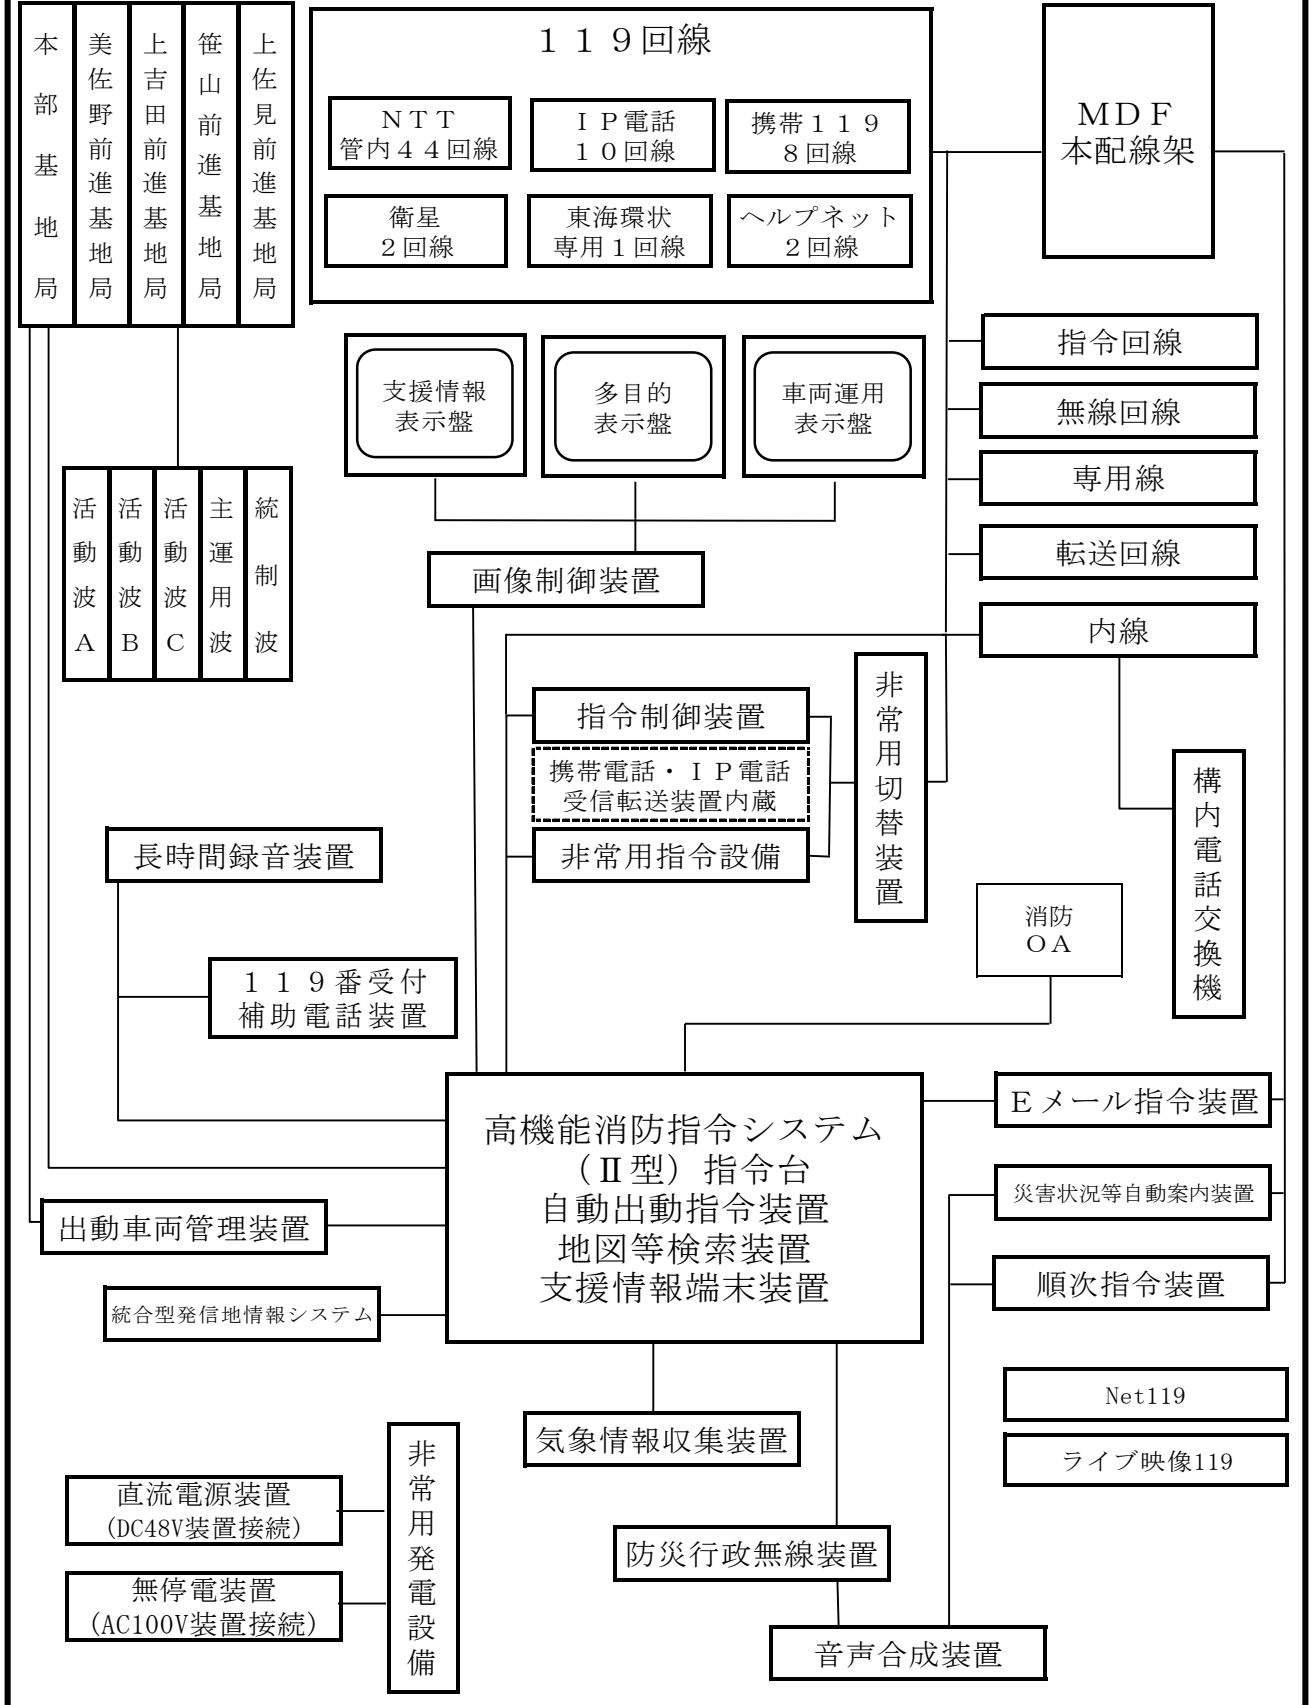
本部基地局

美佐野前進基地局

上吉田前進基地局

笹山前進基地局

上佐見前進基地局

１１９回線

ＮＴＴ
管内４４回線

ＩＰ電話
１０回線

携帯１１９
８回線

衛星
２回線

東海環状
専用１回線

ヘルプネット
２回線

ＭＤＦ
本配線架

指令回線

無線回線

専用線

転送回線

内線

支援情報
表示盤

多目的
表示盤

車両運用
表示盤

活動波Ａ

活動波Ｂ

活動波Ｃ

主運用波

統制波

画像制御装置

指令制御装置

携帯電話・ＩＰ電話
受信転送装置内蔵

非常用指令設備

非常用切替装置

構内電話交換機

長時間録音装置

１１９番受付
補助電話装置

消防
ＯＡ

高機能消防指令システム
（Ⅱ型）指令台
自動出動指令装置
地図等検索装置
支援情報端末装置

Ｅメール指令装置

災害状況等自動案内装置

出動車両管理装置

順次指令装置

統合型発信地情報システム

Net119

ライブ映像119

気象情報収集装置

直流電源装置
(DC48V装置接続)

無停電装置
(AC100V装置接続)

非常用発電設備

防災行政無線装置

音声合成装置